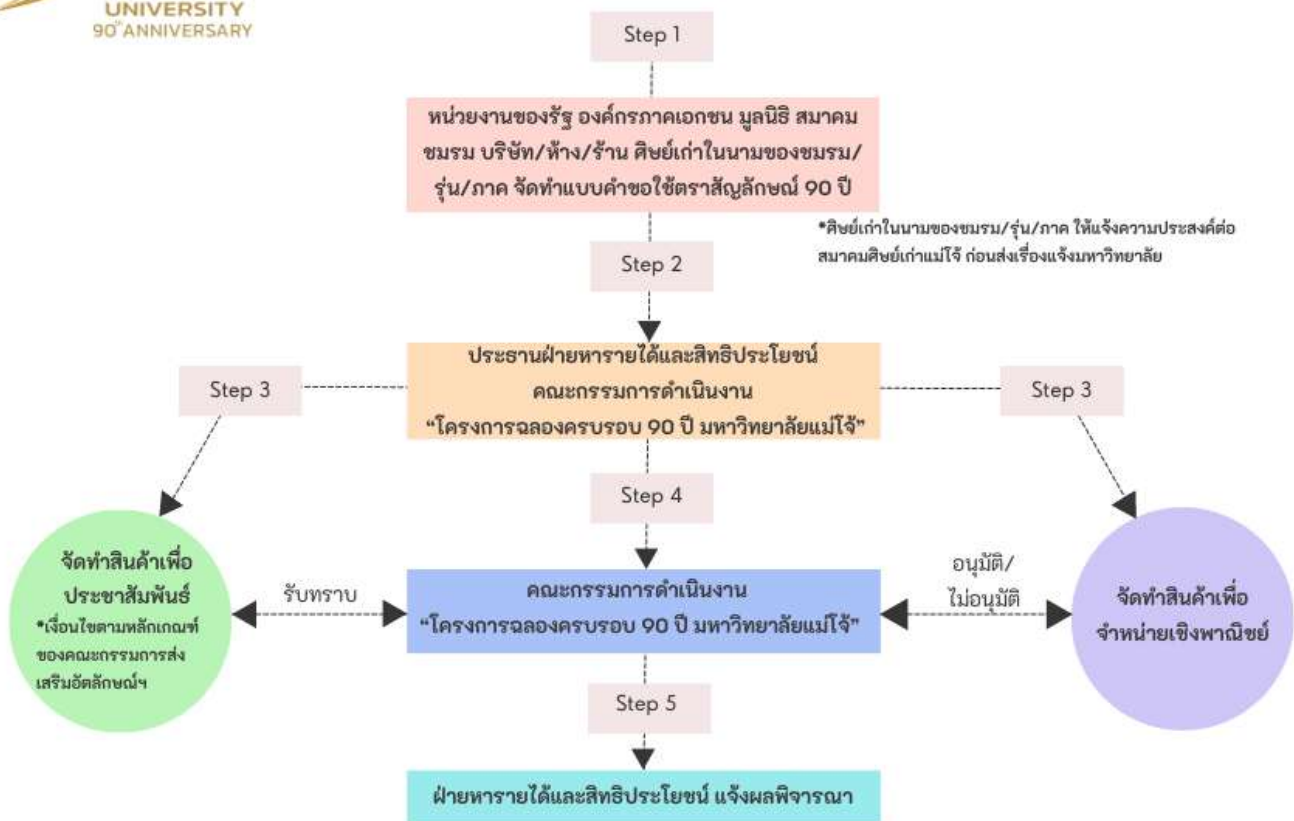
UNIVERSITY
90th ANNIVERSARY

Step 1

หน่วยงานของรัฐ องค์กรภาคเอกชน มูลนิธิ สมาคม ชมรม บริษัท/ห้าง/ร้าน ศิษย์เก่าในนามของชมรม/รุ่น/ภาค จัดทำแบบคำขอใช้ตราสัญลักษณ์ 90 ปี

*ศิษย์เก่าในนามของชมรม/รุ่น/ภาค ให้แจ้งความประสงค์ต่อสมาคมศิษย์เก่าแม่โจ้ ก่อนส่งเรื่องแจ้งมหาวิทยาลัย

Step 2

ประธานฝ่ายหารายได้และสิทธิประโยชน์ คณะกรรมการดำเนินงาน "โครงการฉลองครบรอบ 90 ปี มหาวิทยาลัยแม่โจ้"

Step 3

Step 3

Step 4

จัดทำสินค้าเพื่อประชาสัมพันธ์
*เงื่อนไขตามหลักเกณฑ์ของคณะกรรมการส่งเสริมอัตลักษณ์ฯ

รับทราบ

คณะกรรมการดำเนินงาน "โครงการฉลองครบรอบ 90 ปี มหาวิทยาลัยแม่โจ้"

อนุมัติ/ไม่อนุมัติ

จัดทำสินค้าเพื่อจำหน่ายเชิงพาณิชย์

Step 5

ฝ่ายหารายได้และสิทธิประโยชน์ แจ้งผลพิจารณา